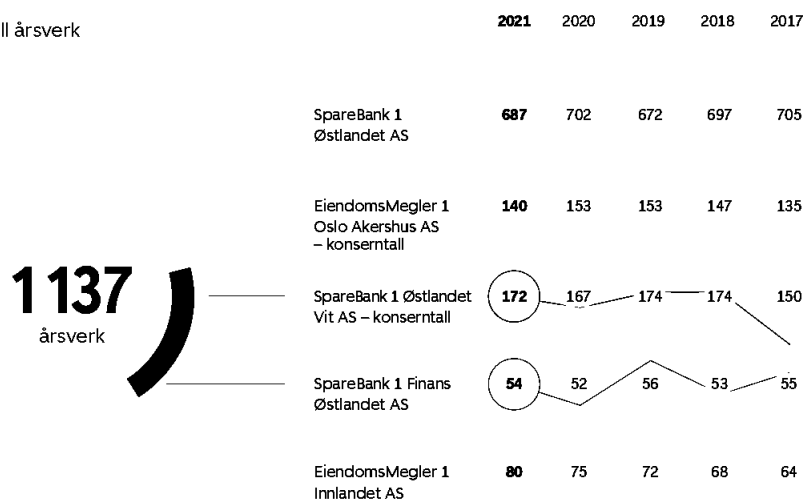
ll årsverk

1 137
årsverk

| | 2021 | 2020 | 2019 | 2018 | 2017 |
|---|---|---|---|---|---|
| SpareBank 1 Østlandet AS | 687 | 702 | 672 | 697 | 705 |
| EiendomsMegler 1 Oslo Akershus AS – konserntall | 140 | 153 | 153 | 147 | 135 |
| SpareBank 1 Østlandet Vit AS – konserntall | 172 | 167 | 174 | 174 | 150 |
| SpareBank 1 Finans Østlandet AS | 54 | 52 | 56 | 53 | 55 |
| EiendomsMegler 1 Innlandet AS | 80 | 75 | 72 | 68 | 64 |